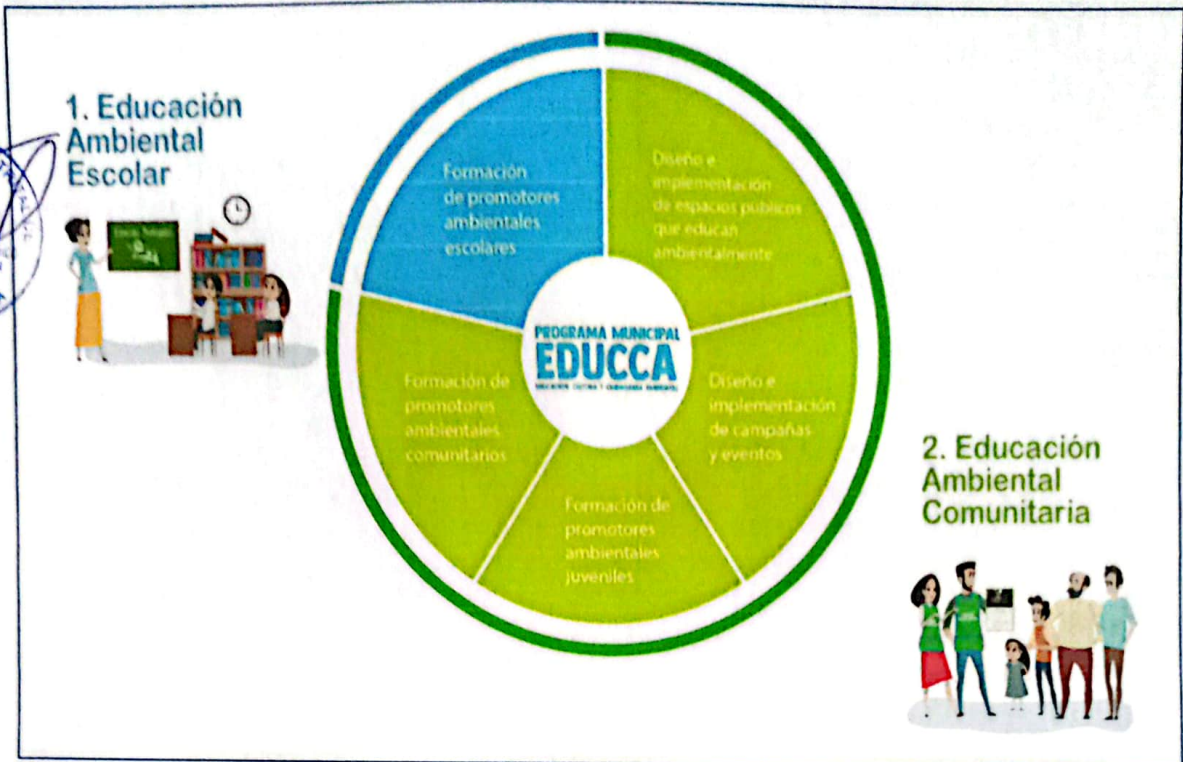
1. Educación Ambiental Escolar

Formación de promotores ambientales escolares

Diseño e implementación de espacios públicos que educan ambientalmente

PROGRAMA MUNICIPAL
EDUCCA
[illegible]

Formación de promotores ambientales comunitarios

Diseño e implementación de campañas y eventos

Formación de promotores ambientales juveniles

2. Educación Ambiental Comunitaria